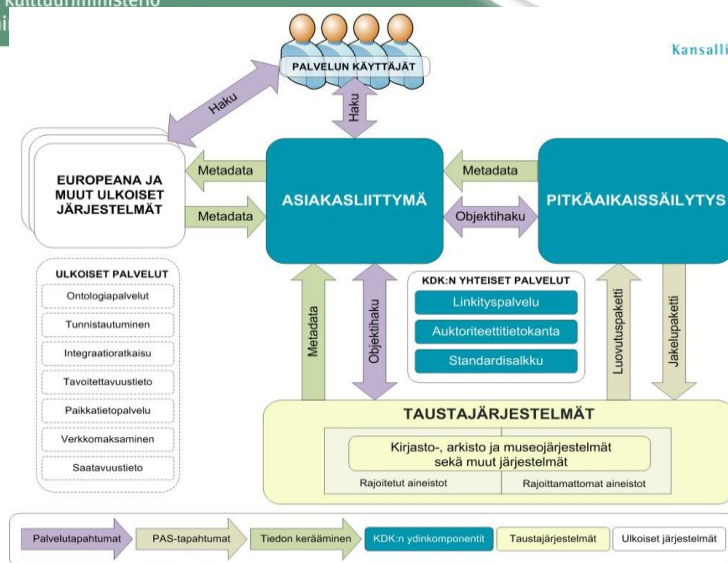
kulttuuriministeriö

Kansalli

PALVELUN KÄYTTÄJÄT

Haku

Haku

EUROPEANA JA MUUT ULKOISET JÄRJESTELMÄT

Metadata

Metadata

ASIAKASLIITTYMÄ

Metadata

Objektihaku

PITKÄAIKAISSÄILYTYS

ULKOISET PALVELUT

Ontologiapalvelut

Tunnistautuminen

Integraatioratkaisu

Tavoitettavuustieto

Paikkatietopalvelu

Verkkomaksaminen

Saatavuustieto

Metadata

Objektihaku

KDK:N YHTEISET PALVELUT

Linkityspalvelu

Auktoriteettitietokanta

Standardisalkku

Luovutuspaketti

Jakelupaketti

TAUSTAJÄRJESTELMÄT

Kirjasto-, arkisto ja museojärjestelmät sekä muut järjestelmät

Rajoitetut aineistot

Rajoittamattomat aineistot

Palvelutapahtumat

PAS-tapahtumat

Tiedon kerääminen

KDK:n ydinkomponentit

Taustajärjestelmät

Ulkoiset järjestelmät